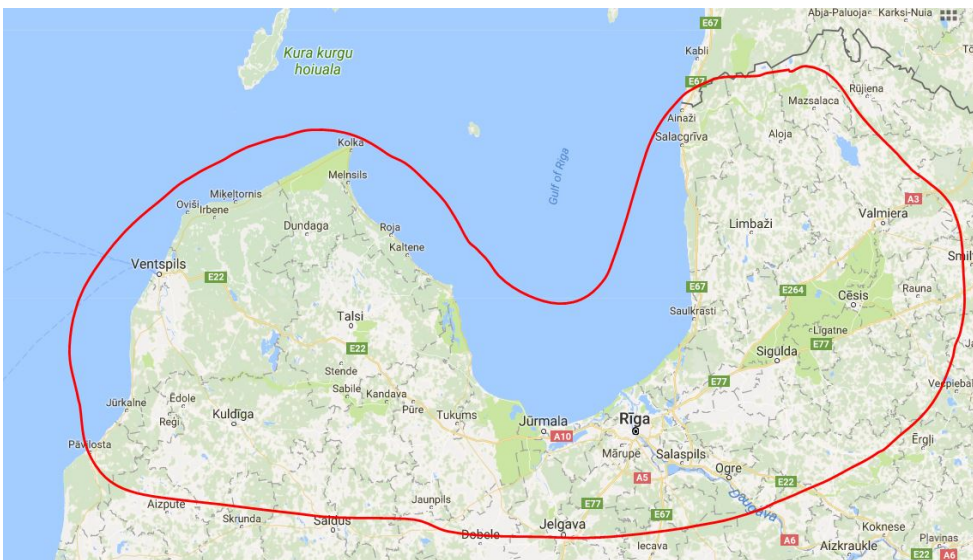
Kura kurgu hoiuala

E67
Abja-Paluoja
Karksi-Nuia
Kabli
E67
Ainaži
Salacgrīva
Mazsalaca
Rūjiena
Aloja
Gulf of Riga
Kolka
Melnsils
Mikeltornis
Oviši
Irbene
Dundaga
Roja
Kaltene
Ventspils
E22
Limbaži
Valmiera
A3
E264
Cēsis
Rauna
Saulkrasti
E67
Talsi
E22
Līgatne
E77
Sigulda
Stende
Sabile
Kandava
Jūrkalne
Ēdole
Kuldīga
Reģi
Pūre
Tukums
Jūrmala
Rīga
E77
A10
Pāvilosta
Mārupe
Salaspils
Ogre
A5
Ērgli
Jaunpils
E22
Aizpute
Skrunda
Saldus
Dobele
Jelgava
E77
E67
Daugava
Koknese
Iecava
A6
Aizkraukle
Pļaviņas
E22
A6